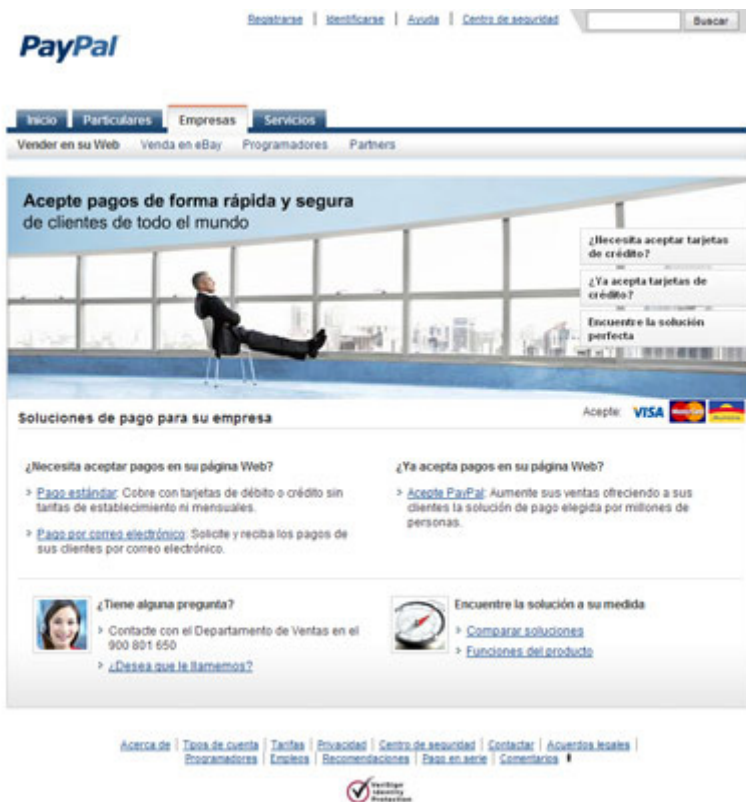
Registrarse | Identificarse | Ayuda | Centro de seguridad

Buscar

PayPal

Inicio | Particulares | Empresas | Servicios

Vender en su Web | Venda en eBay | Programadores | Partners

Acepte pagos de forma rápida y segura
de clientes de todo el mundo

¿Necesita aceptar tarjetas de crédito?

¿Ya acepta tarjetas de crédito?

Encuentre la solución perfecta

Soluciones de pago para su empresa

Acepte: VISA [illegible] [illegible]

¿Necesita aceptar pagos en su página Web?

> Pago estándar: Cobre con tarjetas de débito o crédito sin tarifas de establecimiento ni mensuales.

> Pago por correo electrónico: Solicite y reciba los pagos de sus clientes por correo electrónico.

¿Ya acepta pagos en su página Web?

> Acepte PayPal: Aumente sus ventas ofreciendo a sus clientes la solución de pago elegida por millones de personas.

¿Tiene alguna pregunta?

> Contacte con el Departamento de Ventas en el 900 801 650

> ¿Desea que le llamemos?

Encuentre la solución a su medida

> Comparar soluciones

> Funciones del producto

Acerca de | Tipos de cuenta | Tarifas | Privacidad | Centro de seguridad | Contactar | Acuerdos legales | Programadores | Empleos | Recomendaciones | Pagos en serie | Comentarios

VeriSign Identity Protection